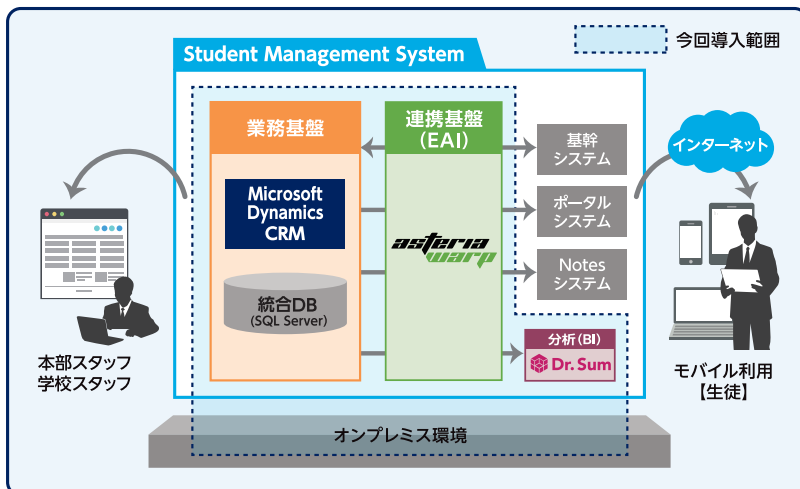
今回導入範囲

Student Management System

業務基盤

Microsoft Dynamics CRM

統合DB (SQL Server)

連携基盤 (EAI)

asteria warp

基幹 システム

ポータル システム

Notes システム

分析（BI）

Dr. Sum

インターネット

本部スタッフ 学校スタッフ

モバイル利用 【生徒】

オンプレミス環境